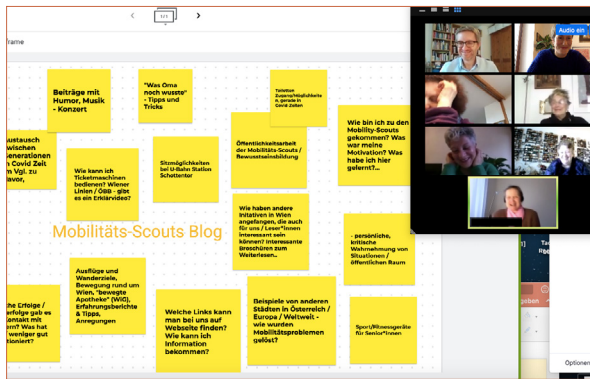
1/1

rame

Beiträge mit Humor, Musik - Konzert

"Was Oma noch wusste" - Tipps und Tricks

Telefon Zuspruch/Möglichkeit n. gerade in Covid Zeiten

Audio ein

ustausch wischen enerationen n Covid Zeit m Vgl. zu avor,

Wie kann ich Ticketmaschinen bedienen? Wiener Linien / ÖBB - gibt es ein Erklärvideo?

Sitzmöglichkeiten bei U-Bahn Station Schottentor

Öffentlichkeitsarbeit der Mobilitäts-Scouts / Bewusstseinsbildung

Wie bin ich zu den Mobility-Scouts gekommen? Was war meine Motivation? Was habe ich hier gelernt?...

Mobilitäts-Scouts Blog

Wie haben andere Initativen in Wien angefangen, die auch für uns / Leser*innen interessant sein können? Interessante Broschüren zum Weiterlesen...

- persönliche, kritische Wahrnehmung von Situationen / öffentlichen Raum

Ausflüge und Wanderziele, Bewegung rund um Wien, "bewegte Apotheke" (WiG), Erfahrungsberichte & Tipps, Anregungen

che Erfolge / erfolge gab es ontakt mit ern? Was hat weniger gut tioniert?

Welche Links kann man bei uns auf Webseite finden? Wie kann ich Information bekommen?

Beispiele von anderen Städten in Österreich / Europa / Weltweit - wie wurden Mobilitätsprobleme gelöst?

Sport/Fitnessgeräte für Senior*innen

geben

Optionen